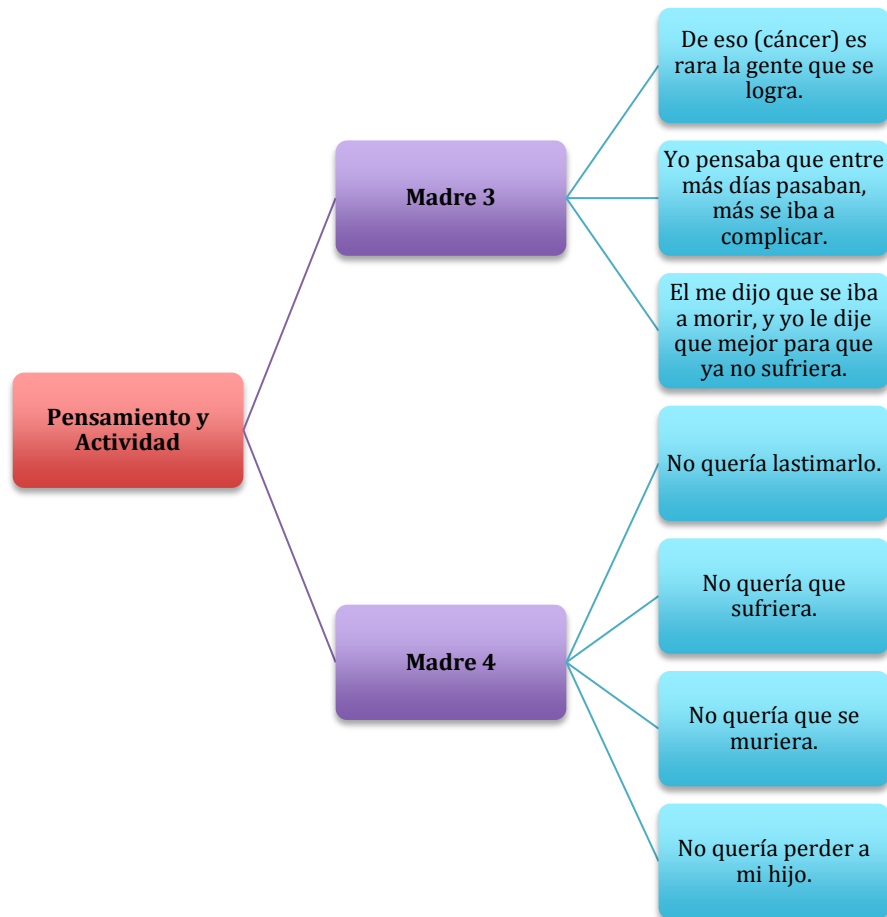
Pensamiento y Actividad

Madre 3

De eso (cáncer) es rara la gente que se logra.

Yo pensaba que entre más días pasaban, más se iba a complicar.

El me dijo que se iba a morir, y yo le dije que mejor para que ya no sufriera.

Madre 4

No quería lastimarlo.

No quería que sufriera.

No quería que se muriera.

No quería perder a mi hijo.